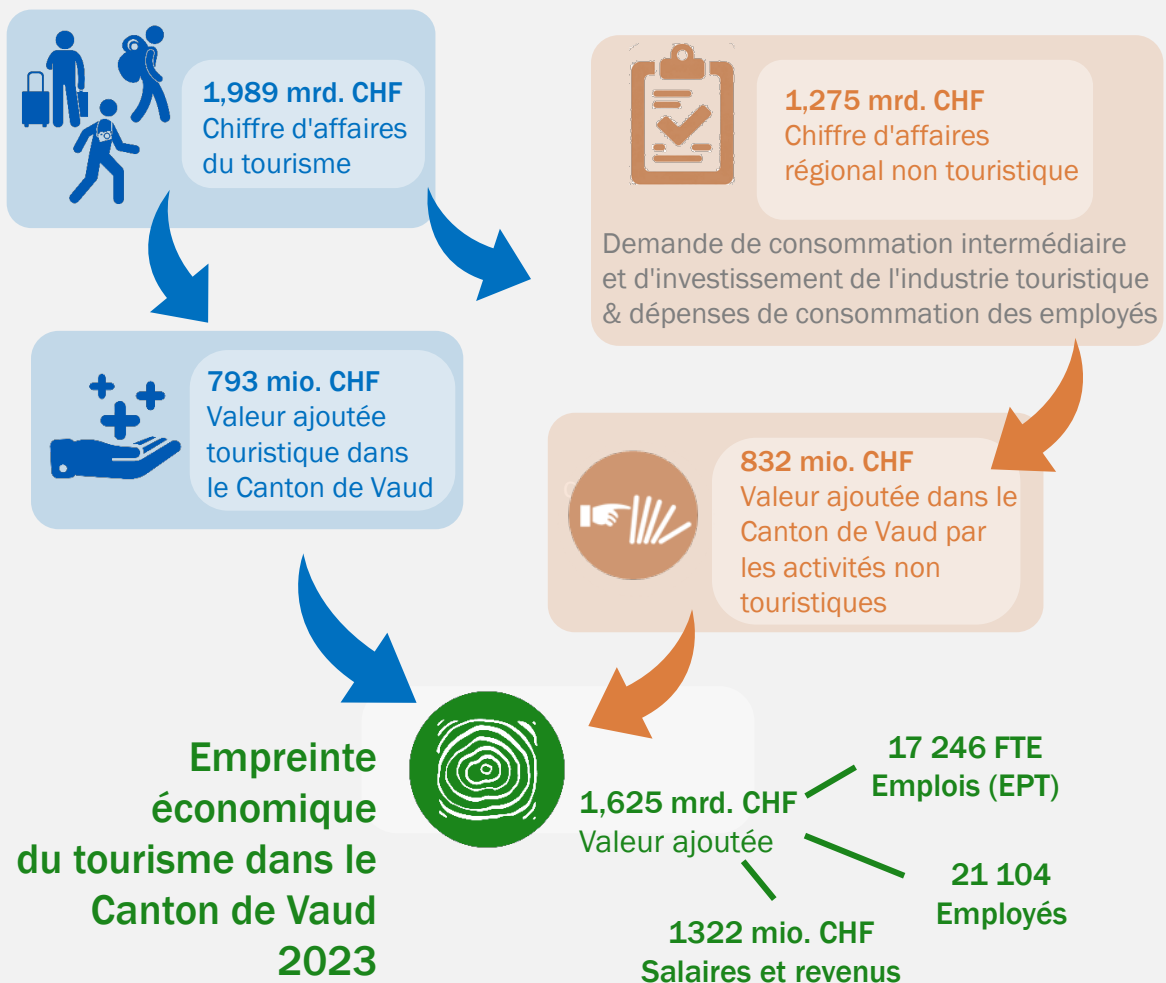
1,989 mrd. CHF
Chiffre d'affaires du tourisme

1,275 mrd. CHF
Chiffre d'affaires régional non touristique

Demande de consommation intermédiaire et d'investissement de l'industrie touristique & dépenses de consommation des employés

793 mio. CHF
Valeur ajoutée touristique dans le Canton de Vaud

832 mio. CHF
Valeur ajoutée dans le Canton de Vaud par les activités non touristiques

Empreinte économique du tourisme dans le Canton de Vaud 2023

1,625 mrd. CHF
Valeur ajoutée

17 246 FTE
Emplois (EPT)

21 104
Employés

1322 mio. CHF
Salaires et revenus